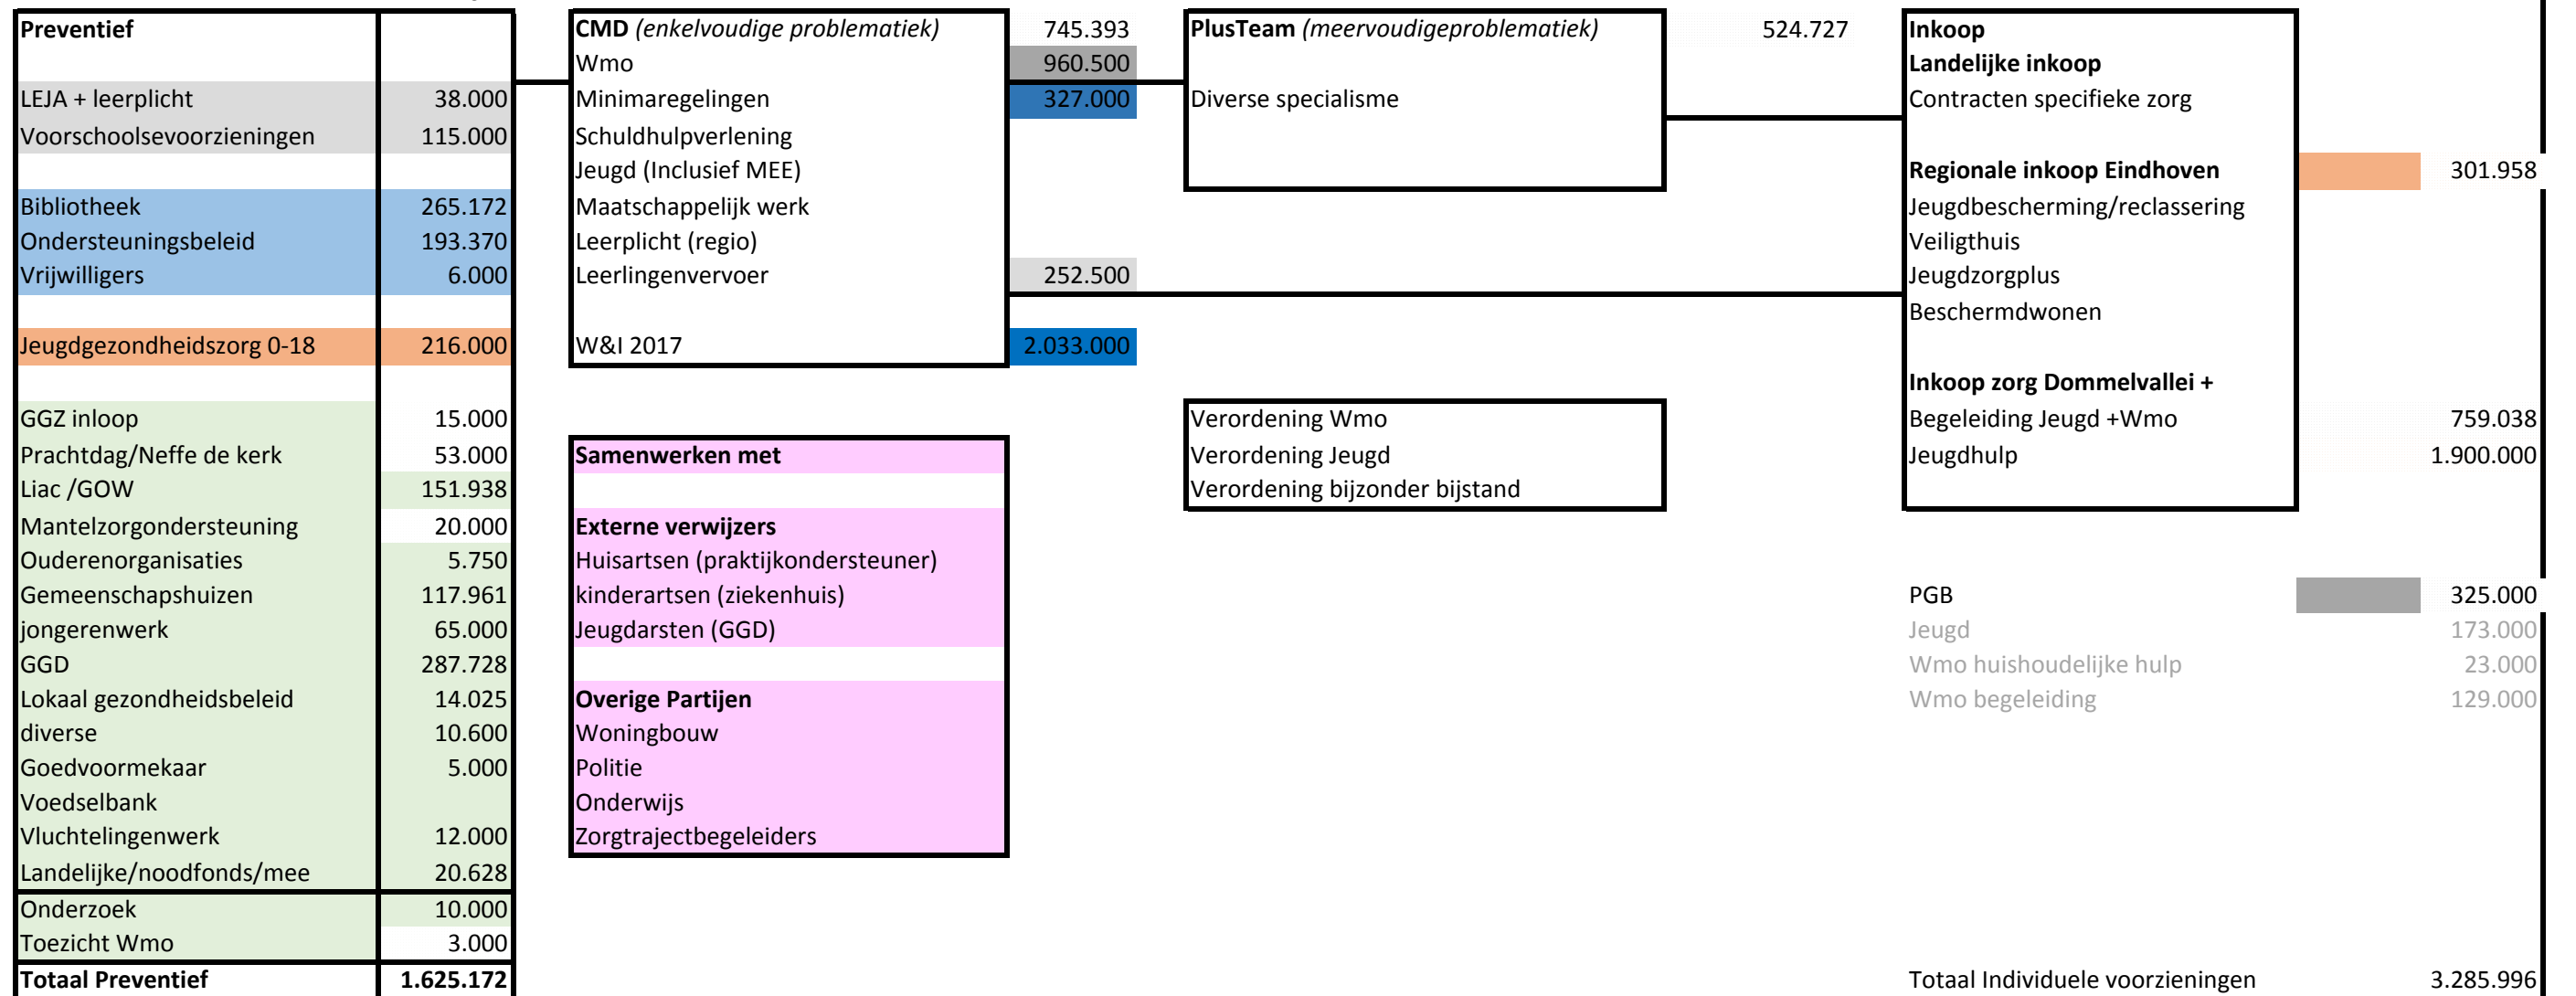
| Preventief | |
|---|---|
| LEJA + leerplicht | 38.000 |
| Voorschoolsevoorzieningen | 115.000 |
| Bibliotheek | 265.172 |
| Ondersteuningsbeleid | 193.370 |
| Vrijwilligers | 6.000 |
| Jeugdgezondheidszorg 0-18 | 216.000 |
| GGZ inloop | 15.000 |
| Prachtdag/Neffe de kerk | 53.000 |
| Liac /GOW | 151.938 |
| Mantelzorgondersteuning | 20.000 |
| Ouderenorganisaties | 5.750 |
| Gemeenschapshuizen | 117.961 |
| jongerenwerk | 65.000 |
| GGD | 287.728 |
| Lokaal gezondheidsbeleid | 14.025 |
| diverse | 10.600 |
| Goedvoormekaar | 5.000 |
| Voedselbank | |
| Vluchtelingenwerk | 12.000 |
| Landelijke/noodfonds/mee | 20.628 |
| Onderzoek | 10.000 |
| Toezicht Wmo | 3.000 |
| Totaal Preventief | 1.625.172 |

CMD (enkelvoudige problematiek) 745.393
Wmo 960.500
Minimaregelingen 327.000
Schuldhulpverlening
Jeugd (Inclusief MEE)
Maatschappelijk werk
Leerplicht (regio)
Leerlingenvervoer 252.500
W&I 2017 2.033.000

Samenwerken met

Externe verwijzers
Huisartsen (praktijkondersteuner)
kinderartsen (ziekenhuis)
Jeugdarsten (GGD)

Overige Partijen
Woningbouw
Politie
Onderwijs
Zorgtrajectbegeleiders

PlusTeam (meervoudigeproblematiek) 524.727

Diverse specialisme

Verordening Wmo
Verordening Jeugd
Verordening bijzonder bijstand

Inkoop
Landelijke inkoop
Contracten specifieke zorg

Regionale inkoop Eindhoven 301.958
Jeugdbescherming/reclassering
Veiligthuis
Jeugdzorgplus
Beschermdwonen

Inkoop zorg Dommelvallei +
Begeleiding Jeugd +Wmo 759.038
Jeugdhulp 1.900.000

PGB 325.000
Jeugd 173.000
Wmo huishoudelijke hulp 23.000
Wmo begeleiding 129.000

Totaal Individuele voorzieningen 3.285.996